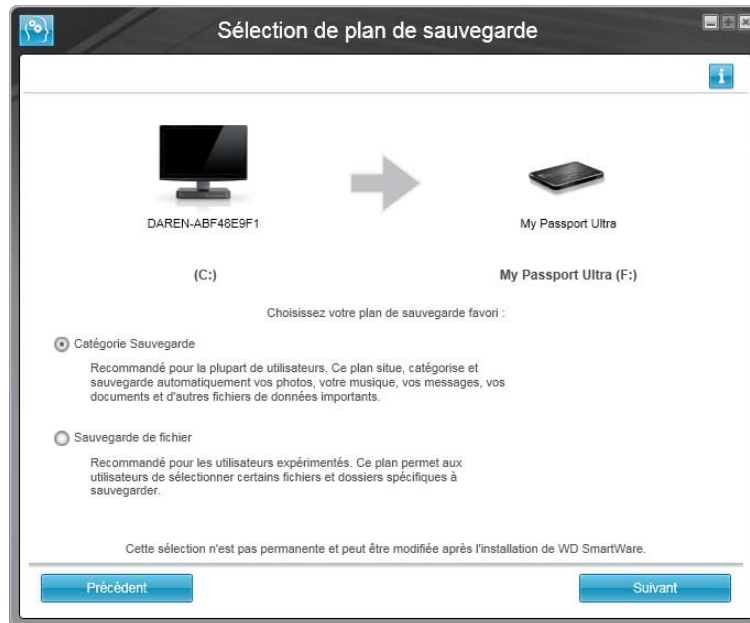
Sélection de plan de sauvegarde

i

DAREN-ABF48E9F1

My Passport Ultra

(C:)

My Passport Ultra (F:)

Choisissez votre plan de sauvegarde favori :

Catégorie Sauvegarde

Recommandé pour la plupart de utilisateurs. Ce plan situe, catégorise et sauvegarde automatiquement vos photos, votre musique, vos messages, vos documents et d'autres fichiers de données importants.

Sauvegarde de fichier

Recommandé pour les utilisateurs expérimentés. Ce plan permet aux utilisateurs de sélectionner certains fichiers et dossiers spécifiques à sauvegarder.

Cette sélection n'est pas permanente et peut être modifiée après l'installation de WD SmartWare.

Précédent

Suivant